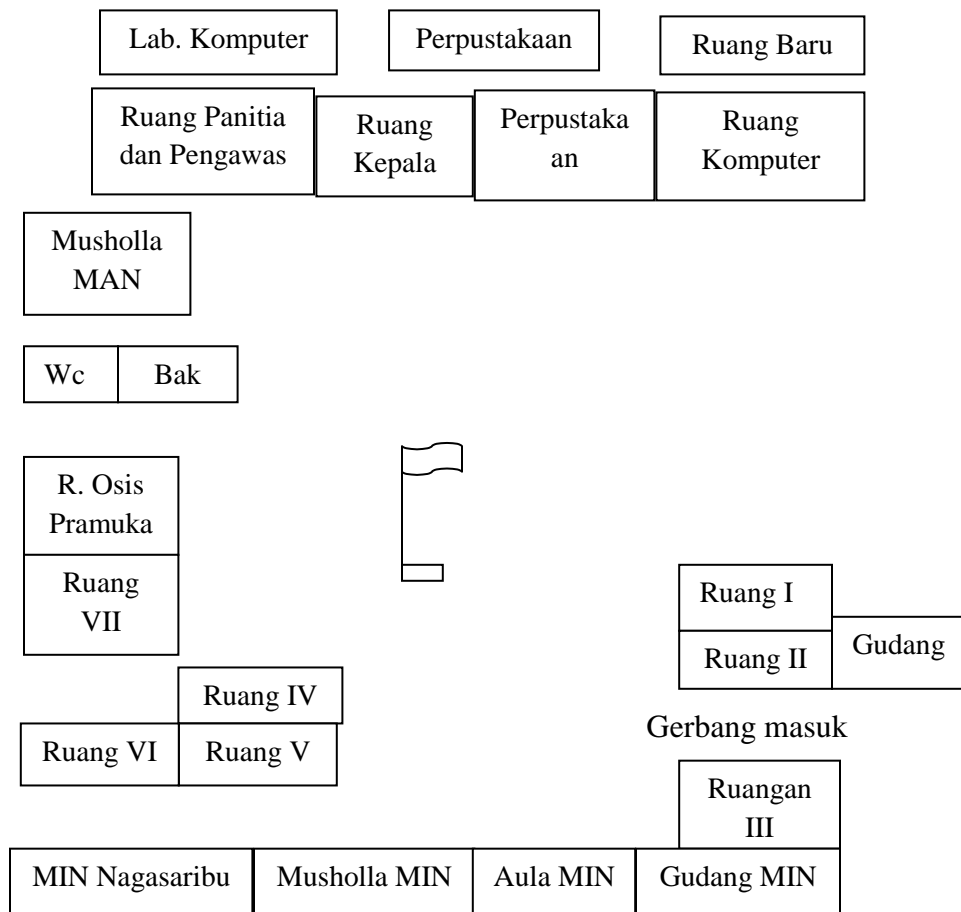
Lab. Komputer

Perpustakaan

Ruang Baru

Ruang Panitia dan Pengawas

Ruang Kepala

Perpustaka an

Ruang Komputer

Musholla MAN

Wc

Bak

R. Osis Pramuka

Ruang VII

Ruang I

Ruang II

Gudang

Ruang IV

Ruang VI

Ruang V

Gerbang masuk

Ruangan III

MIN Nagasaribu

Musholla MIN

Aula MIN

Gudang MIN